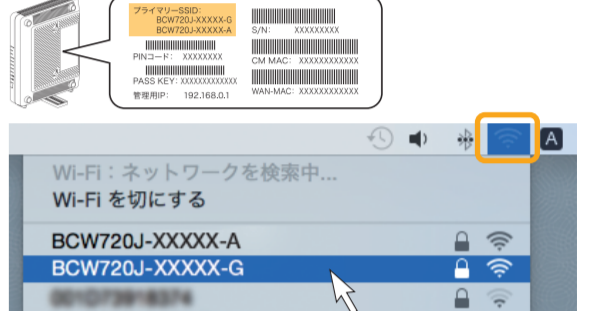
プライマリーSSID:
BCW720J-XXXXX-G
BCW720J-XXXXX-A

S/N: XXXXXXXXX

PINコード: XXXXXXXX

CM MAC: XXXXXXXXXXXX

PASS KEY: XXXXXXXXXXXXX

管理用IP: 192.168.0.1

WAN-MAC: XXXXXXXXXXXX

A

Wi-Fi：ネットワークを検索中...
Wi-Fi を切にする
BCW720J-XXXXX-A
BCW720J-XXXXX-G
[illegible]